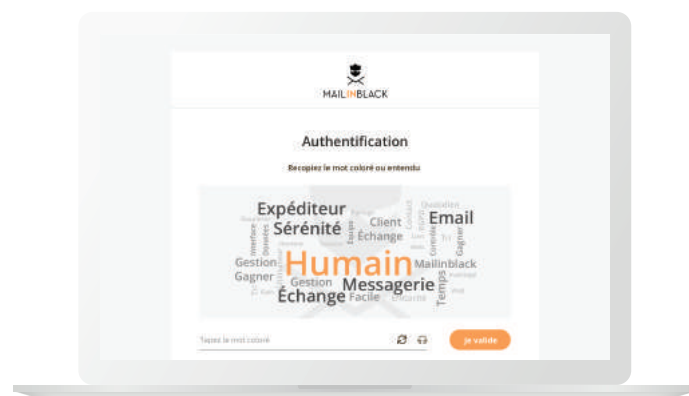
MAILINBLACK

Authentification

Recopiez le mot coloré ou entendu

Expéditeur
Sérénité
Client
Échange
Email
Gestion
Gagner
Humain
Mailinblack
Gestion
Messagerie
Échange
Facile
Temps

Tapez le mot coloré

Je valide